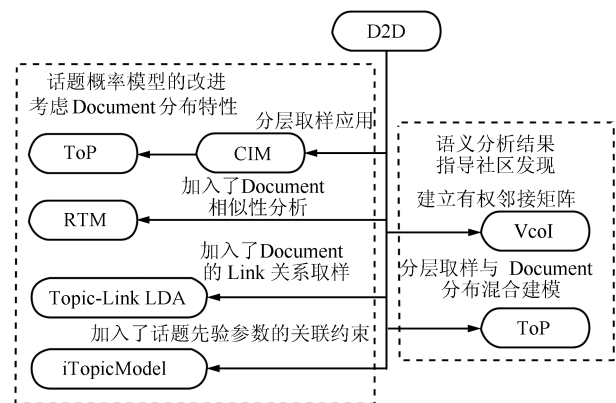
D2D

话题概率模型的改进
考虑Document分布特性

分层取样应用

ToP

CIM

加入了Document
相似性分析

RTM

加入了Document
的 Link 关系取样

Topic-Link LDA

加入了话题先验参数的关联约束

iTopicModel

语义分析结果
指导社区发现

建立有权邻接矩阵

VcoI

分层取样与 Document
分布混合建模

ToP